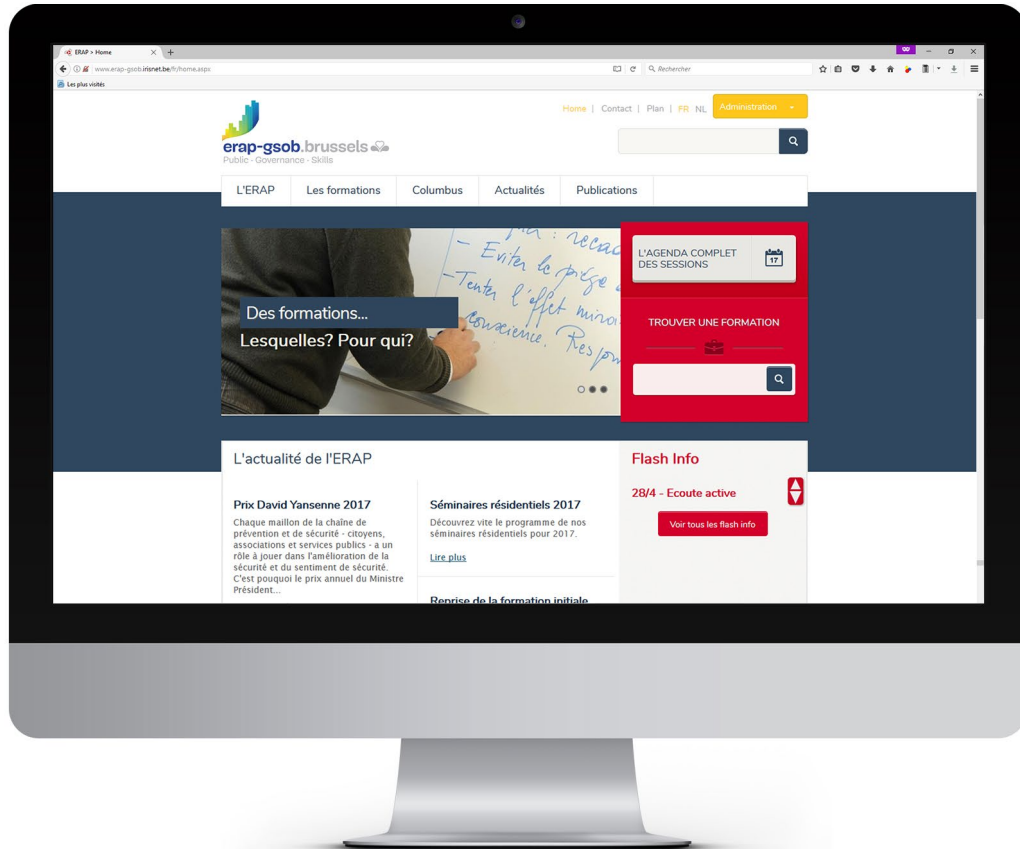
ERAP > Home

www.erap-gsob.irisnet.be/fr/home.aspx

Rechercher

Les plus visités

Home | Contact | Plan | FR NL

Administration

erap-gsob.brussels
Public · Governance · Skills

L'ERAP | Les formations | Columbus | Actualités | Publications

— Eviter le piège
— Tenter l'effet miroir
conscience. Respon

Des formations...
Lesquelles? Pour qui?

L'AGENDA COMPLET DES SESSIONS

17

TROUVER UNE FORMATION

L'actualité de l'ERAP

Prix David Yansenne 2017

Chaque maillon de la chaîne de prévention et de sécurité - citoyens, associations et services publics - a un rôle à jouer dans l'amélioration de la sécurité et du sentiment de sécurité. C'est pouquoi le prix annuel du Ministre Président...

Séminaires résidentiels 2017

Découvrez vite le programme de nos séminaires résidentiels pour 2017.

Lire plus

Reprise de la formation initiale

Flash Info

28/4 - Ecoute active

Voir tous les flash info